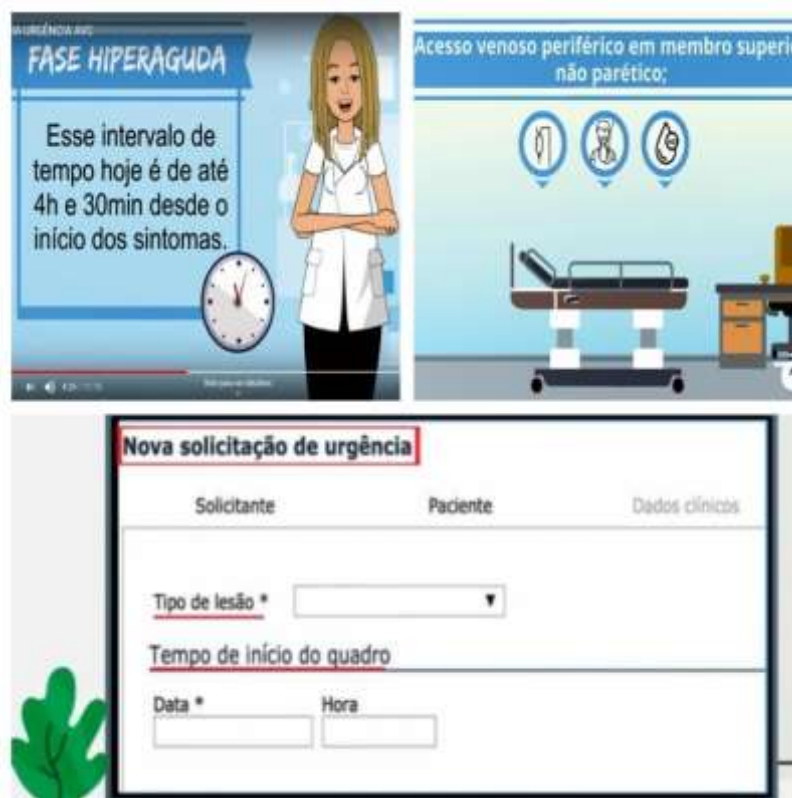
URGÊNCIA AVC
FASE HIPERAGUDA

Esse intervalo de tempo hoje é de até 4h e 30min desde o início dos sintomas.

Acesso venoso periférico em membro superio não parético;

Nova solicitação de urgência

Solicitante
Paciente
Dados clínicos

Tipo de lesão *

Tempo de início do quadro

Data *
Hora